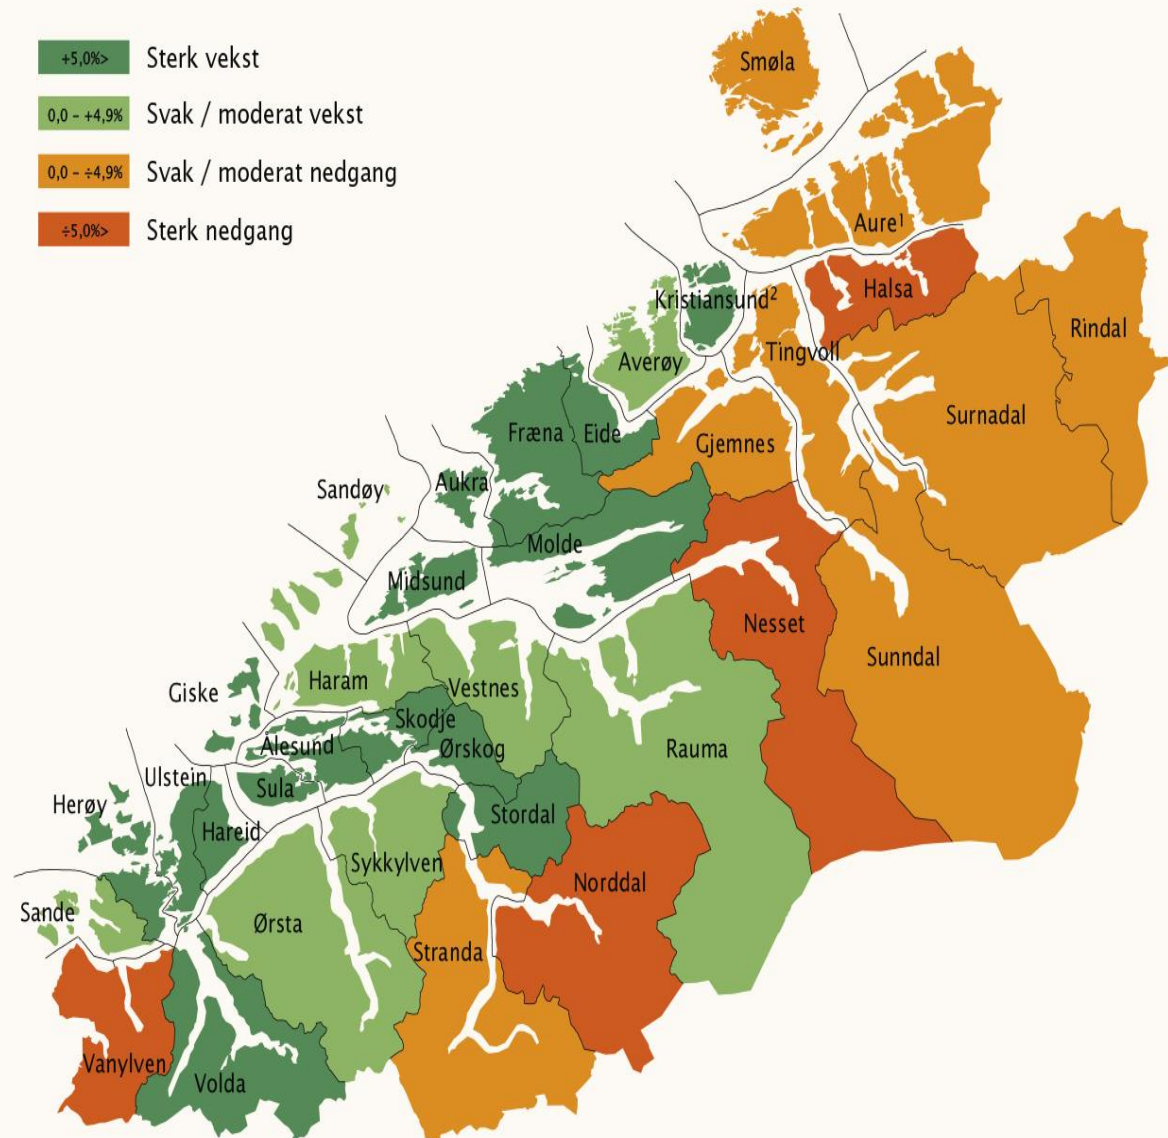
+5,0%> Sterk vekst
0,0 - +4,9% Svak / moderat vekst
0,0 - ÷4,9% Svak / moderat nedgang
÷5,0%> Sterk nedgang

Smøla
Aure¹
Halsa
Rindal
Kristiansund²
Averøy
Tingvoll
Surnadal
Fræna
Eide
Gjemnes
Sandøy
Aukra
Molde
Midsund
Nesset
Sunndal
Giske
Haram
Vestnes
Skodje
Ålesund
Ørskog
Rauma
Ulstein
Sula
Herøy
Hareid
Stordal
Sykkylven
Norddal
Sande
Ørsta
Stranda
Vanylven
Volda